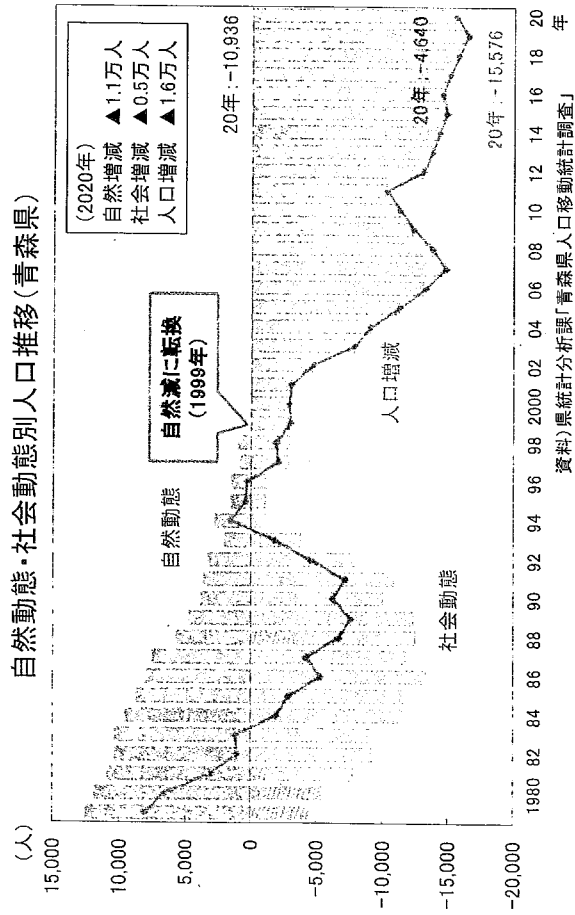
自然動態・社会動態別人口推移(青森県)

(人)
15,000
10,000
5,000
0
-5,000
-10,000
-15,000
-20,000

(2020年)
自然増減 ▲1.1万人
社会増減 ▲0.5万人
人口増減 ▲1.6万人

自然減に転換
(1999年)

自然動態
社会動態
人口増減

20年:-10,936
20年:-4,640
20年:-15,576

1980 82 84 86 88 90 92 94 96 98 2000 02 04 06 08 10 12 14 16 18 20 年

資料)県統計分析課「青森県人口移動統計調査」